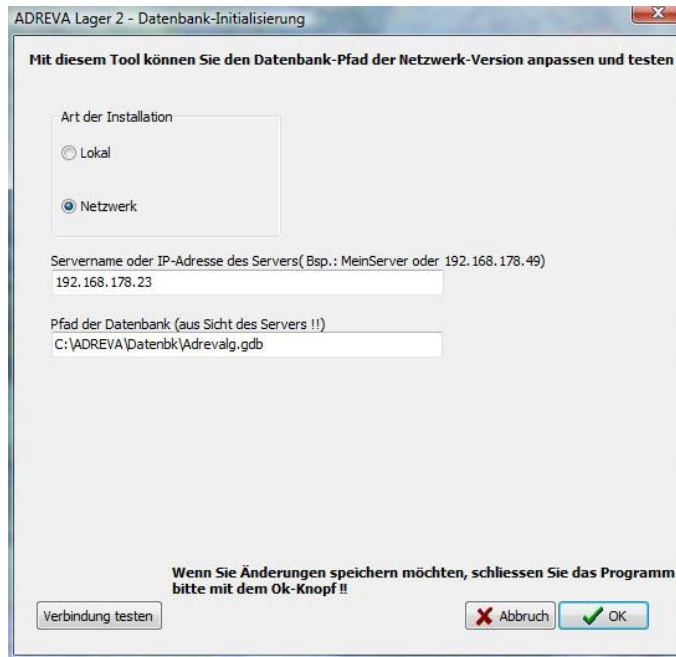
ADREVA Lager 2 - Datenbank-Initialisierung

Mit diesem Tool können Sie den Datenbank-Pfad der Netzwerk-Version anpassen und testen

Art der Installation

Lokal

Netzwerk

Servername oder IP-Adresse des Servers( Bsp.: MeinServer oder 192.168.178.49)

192.168.178.23

Pfad der Datenbank (aus Sicht des Servers !!)

C:\ADREVA\Datenbk\Adrevalg.gdb

Wenn Sie Änderungen speichern möchten, schliessen Sie das Programm bitte mit dem Ok-Knopf !!

Verbindung testen

Abbruch

OK